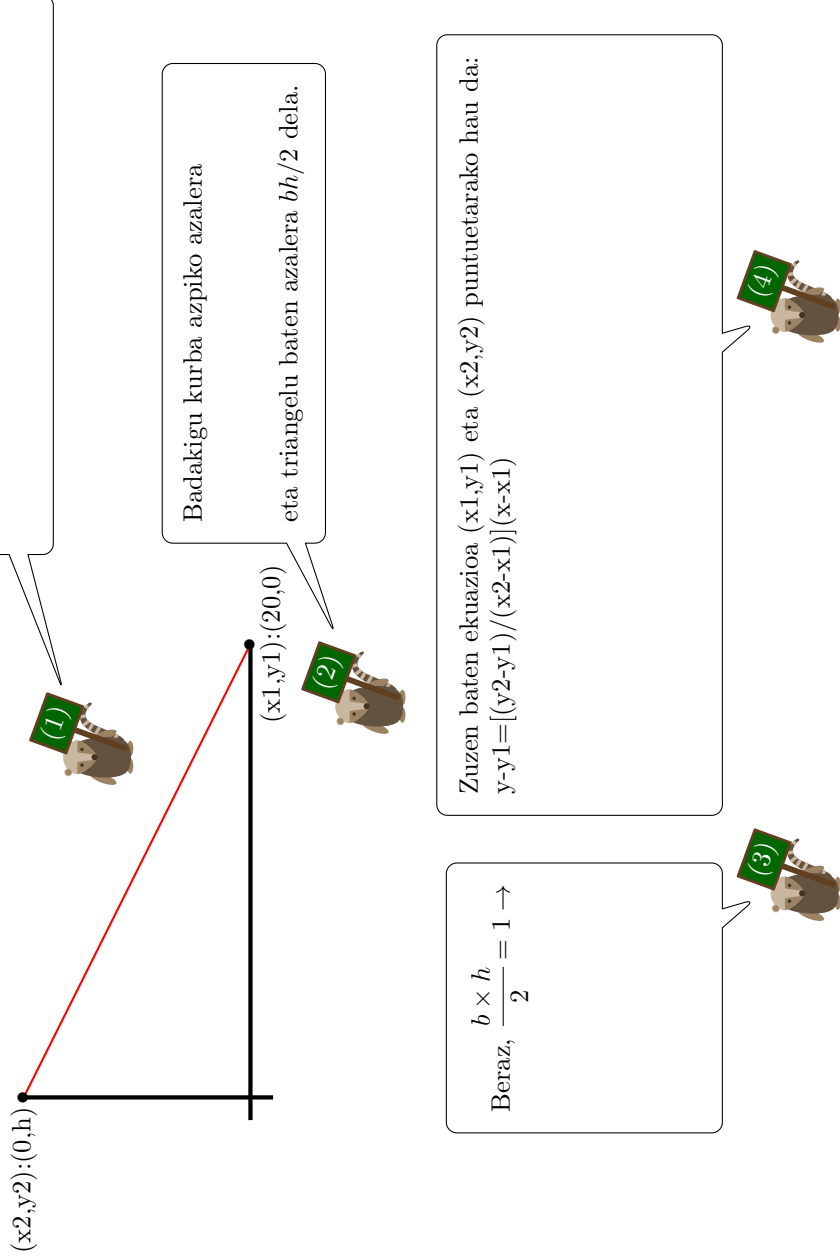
(1)

Badakigu kurba azpiko azalera

eta triangelu baten azalera $bh/2$ dela.

(2)

(x1,y1):(20,0)

(x2,y2):(0,h)

Zuzen baten ekuazioa (x1,y1) eta (x2,y2) puntuetarako hau da:
y-y1=[(y2-y1)/(x2-x1)](x-x1)

(4)

Beraz, $\frac{b \times h}{2} = 1 \rightarrow$

(3)